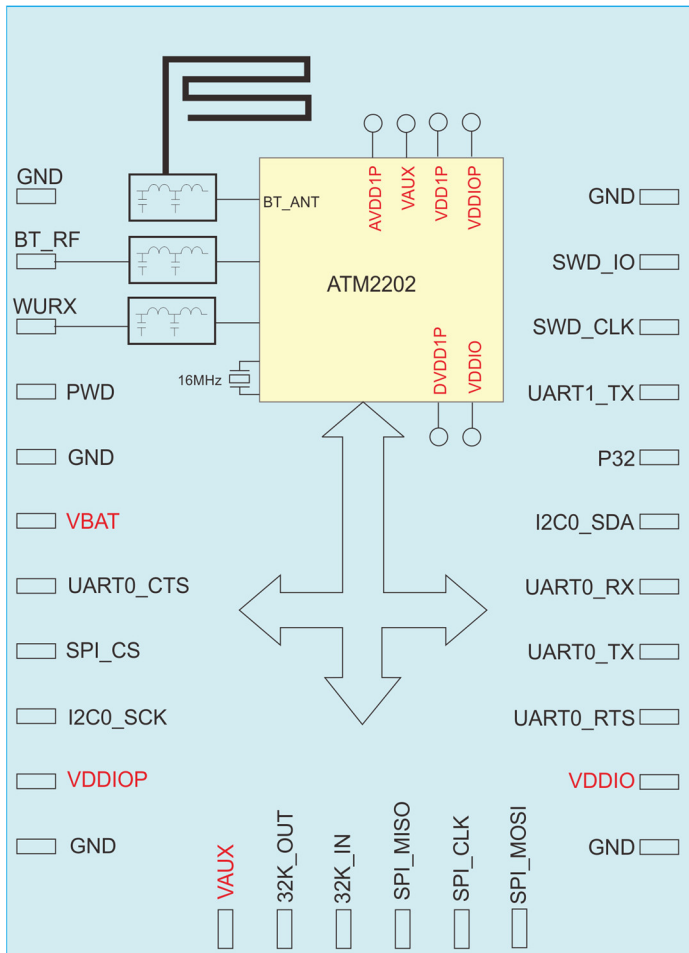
AVDD1P
VAUX
VDD1P
VDDIOP

GND
BT_RF
WURX
BT_ANT
ATM2202
16MHz
DVDD1P
VDDIO

PWD
GND
VBAT
UART0_CTS
SPI_CS
I2C0_SCK
VDDIOP
GND

GND
SWD_IO
SWD_CLK
UART1_TX
P32
I2C0_SDA
UART0_RX
UART0_TX
UART0_RTS
VDDIO
GND

VAUX
32K_OUT
32K_IN
SPI_MISO
SPI_CLK
SPI_MOSI